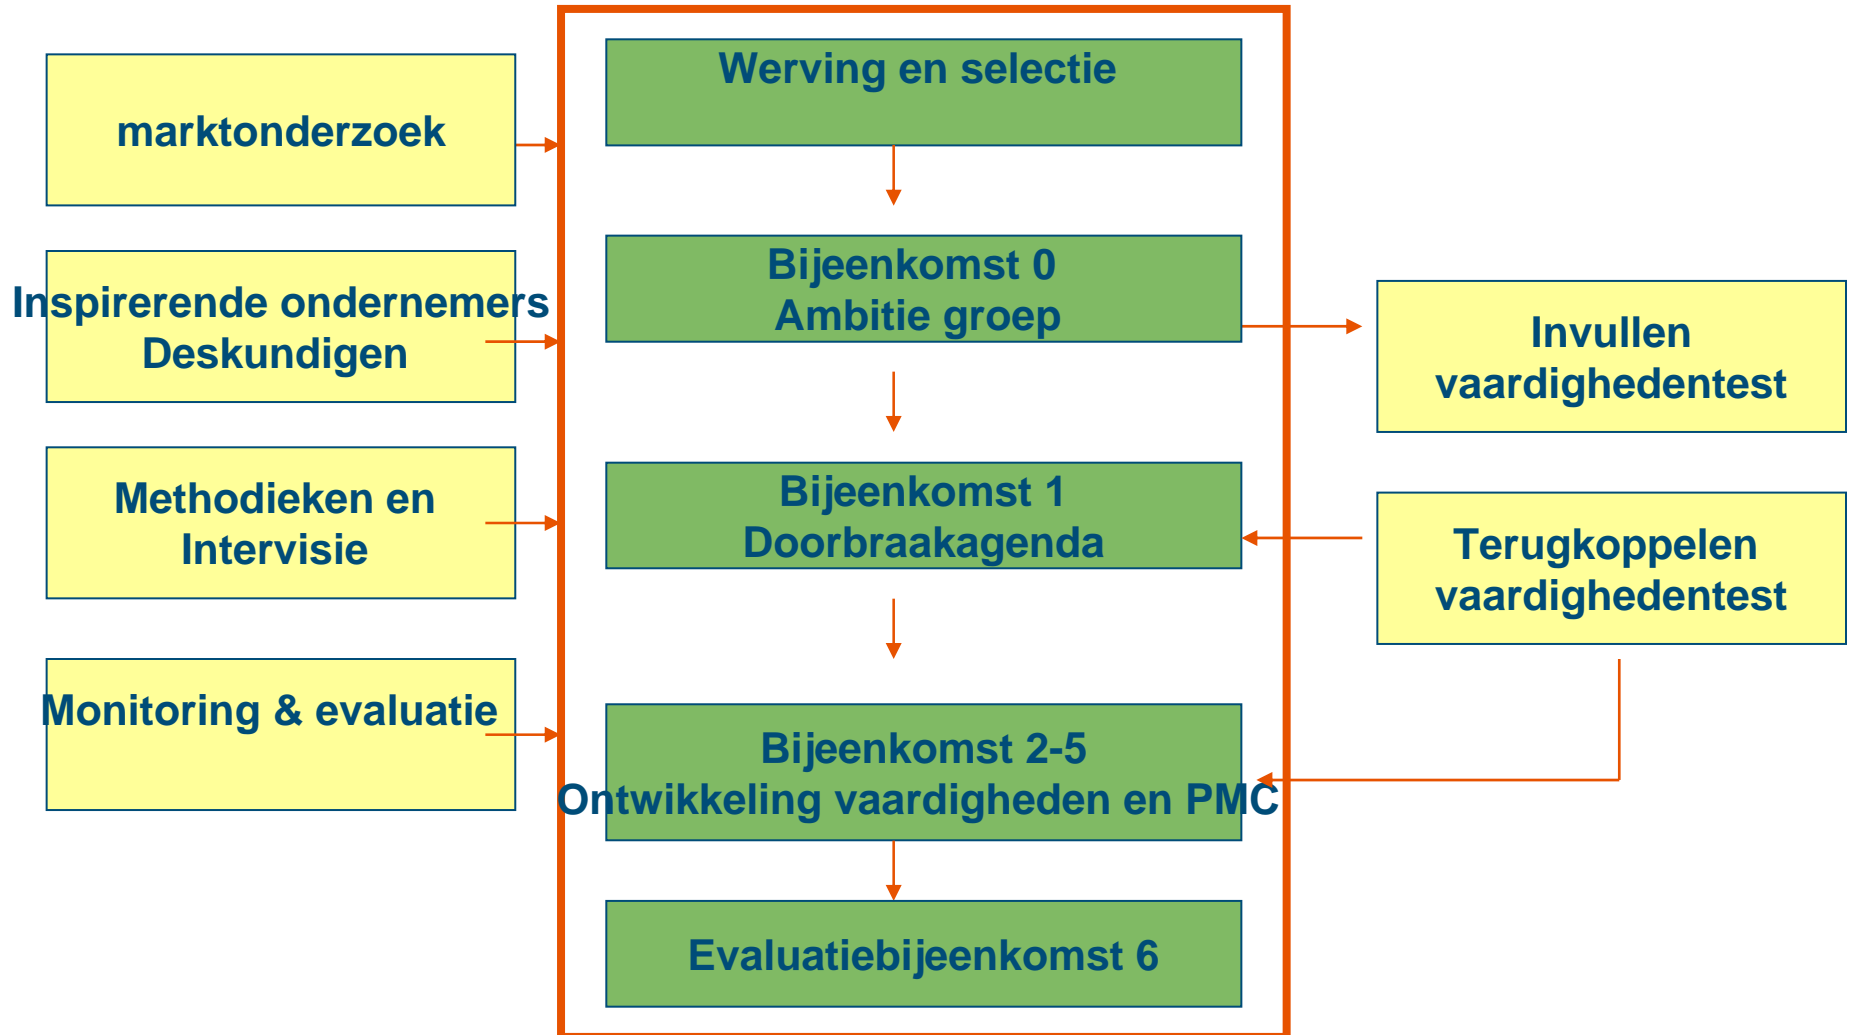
marktonderzoek

Inspirerende ondernemers
Deskundigen

Methodieken en
Intervisie

Monitoring & evaluatie

Werving en selectie

Bijeenkomst 0
Ambitie groep

Bijeenkomst 1
Doorbraakagenda

Bijeenkomst 2-5
Ontwikkeling vaardigheden en PMC

Evaluatiebijeenkomst 6

Invullen
vaardighedentest

Terugkoppelen
vaardighedentest